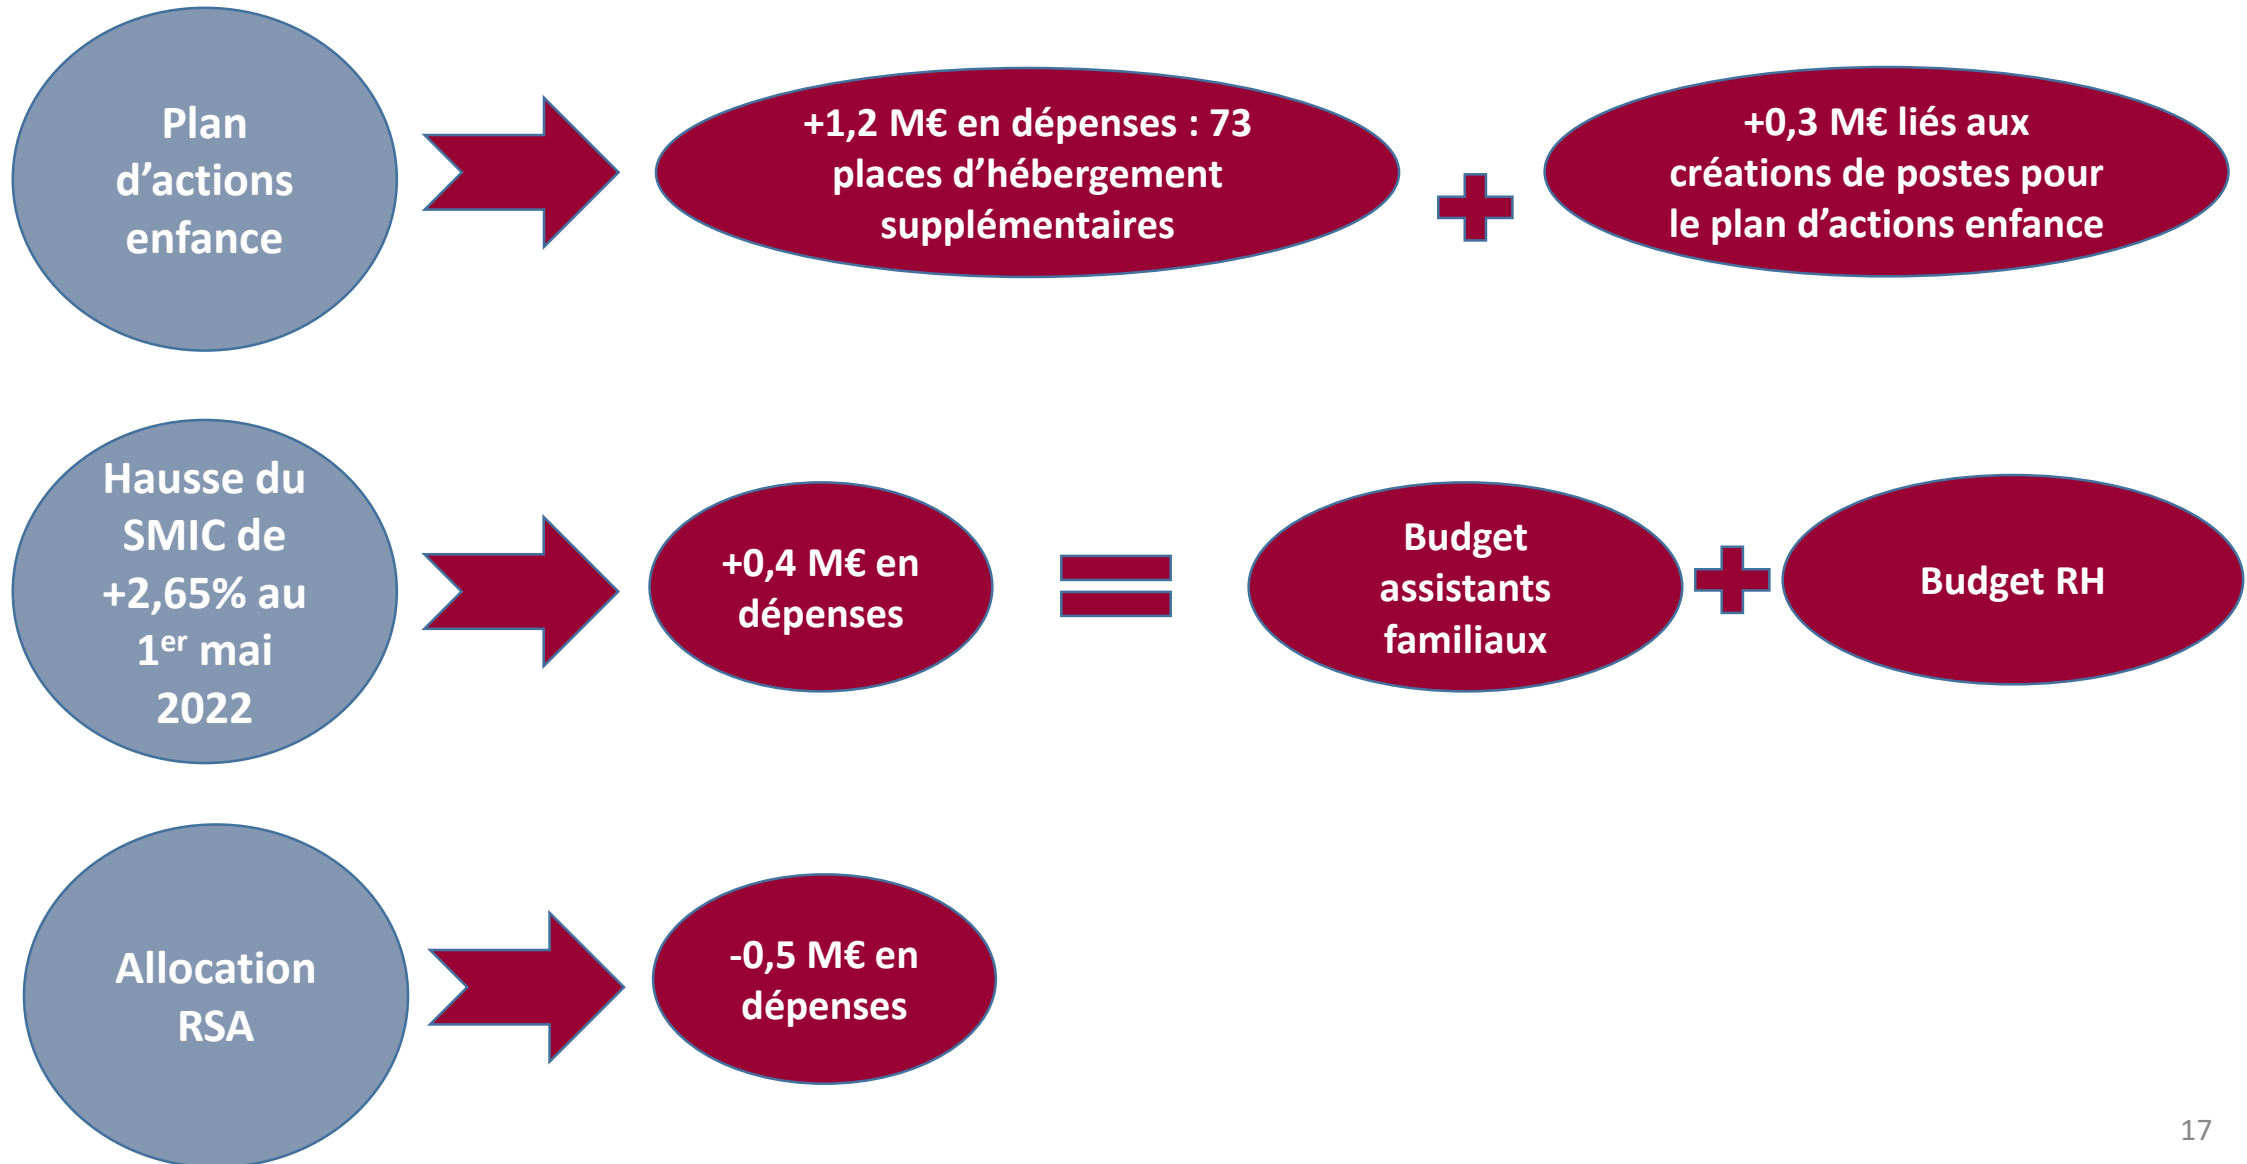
Plan d’actions enfance

+1,2 M€ en dépenses : 73 places d’hébergement supplémentaires

+0,3 M€ liés aux créations de postes pour le plan d’actions enfance

Hausse du SMIC de +2,65% au $1^{er}$ mai 2022

+0,4 M€ en dépenses

Budget assistants familiaux

Budget RH

Allocation RSA

-0,5 M€ en dépenses

17